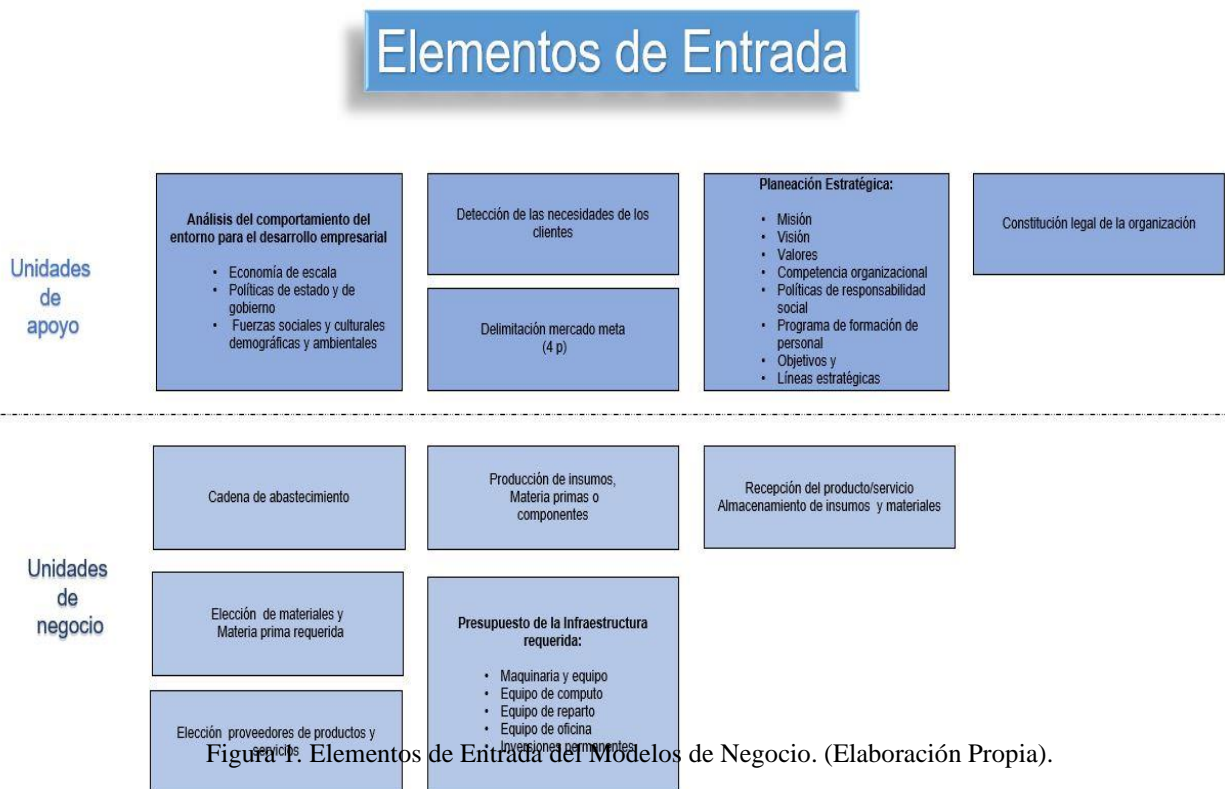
Elementos de Entrada

Unidades de apoyo

**Análisis del comportamiento del entorno para el desarrollo empresarial**

- Economía de escala
- Políticas de estado y de gobierno
- Fuerzas sociales y culturales demográficas y ambientales

Detección de las necesidades de los clientes

Delimitación mercado meta (4 p)

**Planeación Estratégica:**

- Misión
- Visión
- Valores
- Competencia organizacional
- Políticas de responsabilidad social
- Programa de formación de personal
- Objetivos y
- Líneas estratégicas

Constitución legal de la organización

Unidades de negocio

Cadena de abastecimiento

Producción de insumos, Materia primas o componentes

Recepción del producto/servicio Almacenamiento de insumos y materiales

Elección de materiales y Materia prima requerida

**Presupuesto de la Infraestructura requerida:**

- Maquinaria y equipo
- Equipo de computo
- Equipo de reparto
- Equipo de oficina
- Inversiones permanentes

Elección proveedores de productos y servicios

Figura 1. Elementos de Entrada del Modelos de Negocio. (Elaboración Propia).